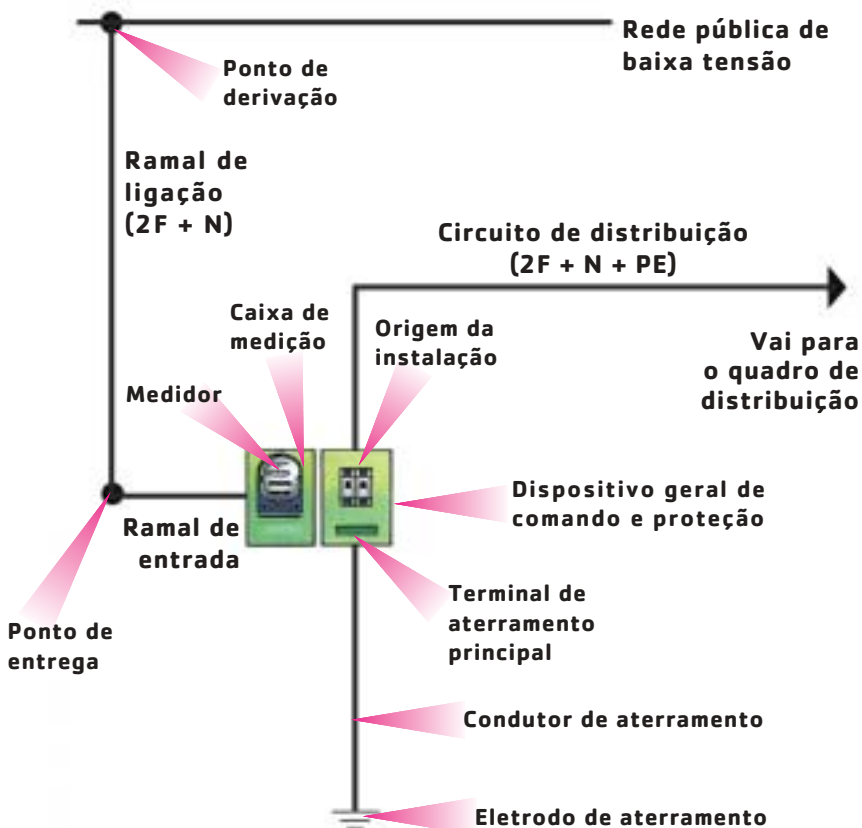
Rede pública de baixa tensão

Ponto de derivação

Ramal de ligação (2F + N)

Circuito de distribuição (2F + N + PE)

Caixa de medição

Origem da instalação

Vai para o quadro de distribuição

Medidor

Dispositivo geral de comando e proteção

Ramal de entrada

Terminal de aterramento principal

Ponto de entrega

Condutor de aterramento

Eletrodo de aterramento